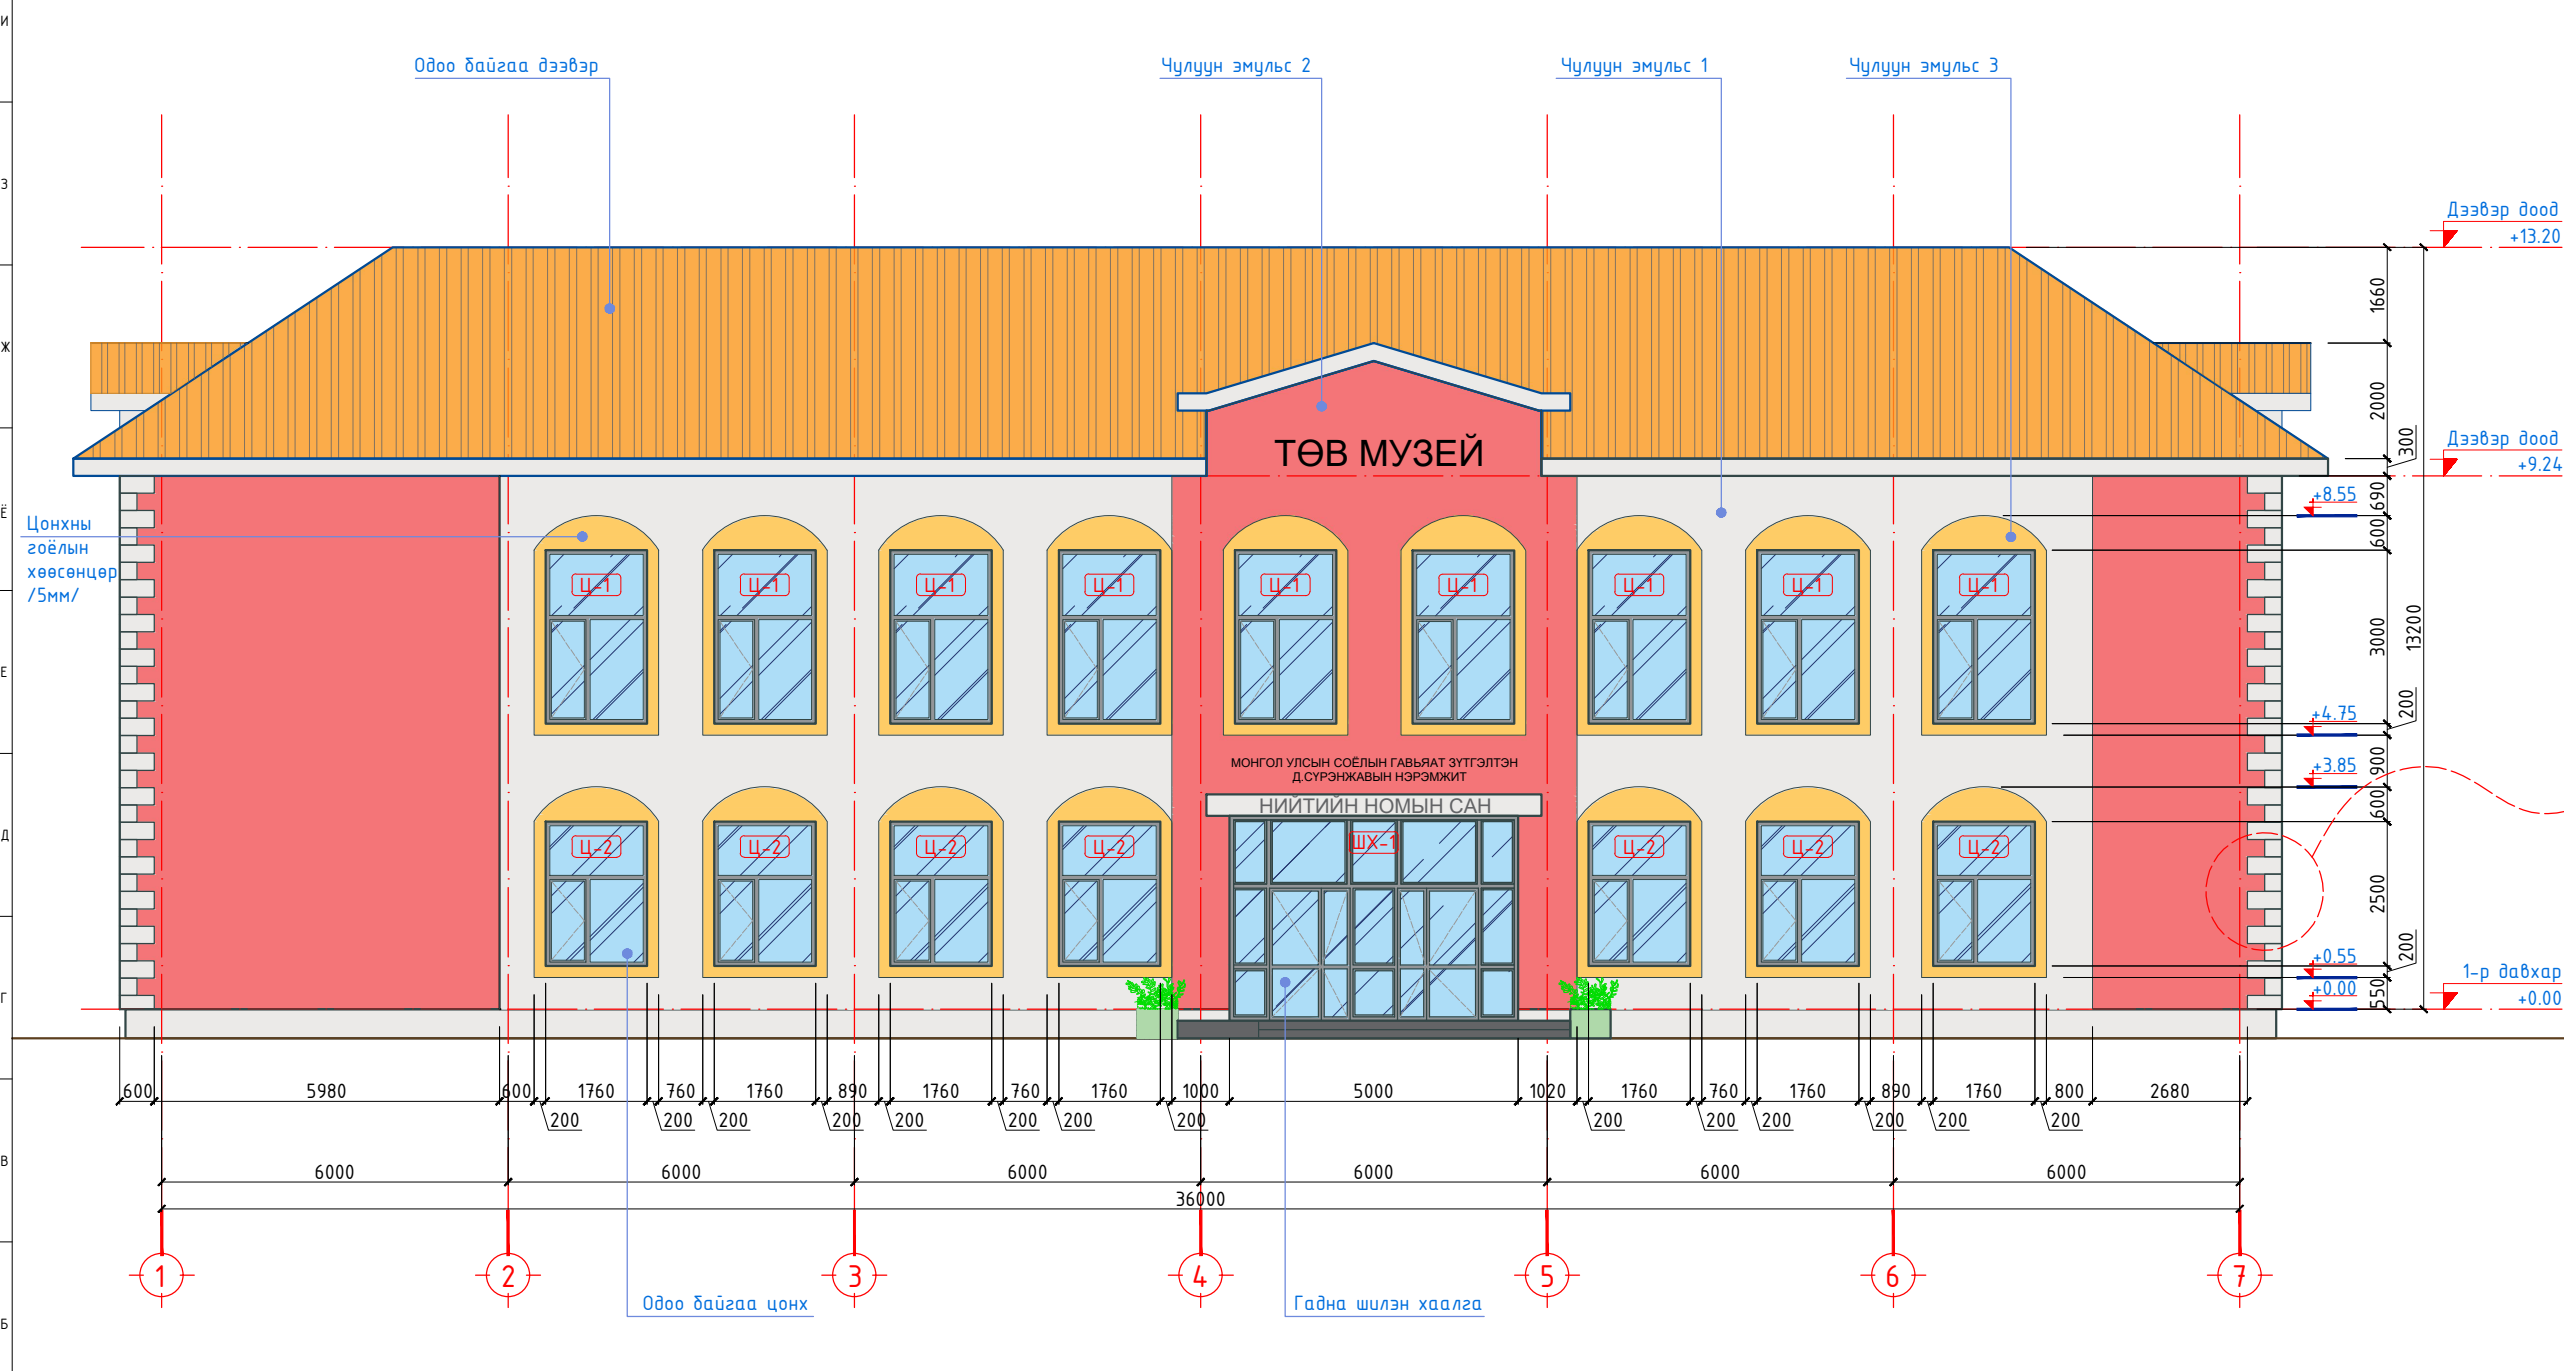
И
З
Ж
Ё
Е
Д
Г
В
Б

Одоо байгаа дээвэр
Чулуун эмульс 2
Чулуун эмульс 1
Чулуун эмульс 3

Дээвэр доод
+13.20
Дээвэр доод
+9.24
+8.55
+4.75
+3.85
+0.55
+0.00
1-р давхар
+0.00

1660
2000
300
690
600
3000
13200
200
900
600
2500
200
550

ТӨВ МУЗЕЙ

Цонхны гоёлын хөөсөнцөр /5мм/

Ц-1
Ц-1
Ц-1
Ц-1
Ц-1
Ц-1
Ц-1
Ц-1
Ц-1

МОНГОЛ УЛСЫН СОЁЛЫН ГАВЬЯАТ ЗҮТГЭЛТЭН Д.СҮРЭНЖАВЫН НЭРЭМЖИТ
НИЙТИЙН НОМЫН САН

Ц-2
Ц-2
Ц-2
Ц-2
ШХ-1
Ц-2
Ц-2
Ц-2

600
5980
600
1760
760
1760
890
1760
760
1760
1000
5000
1020
1760
760
1760
890
1760
800
2680
200
200
200
200
200
200
200
200
200
200
200
200
200

6000
6000
6000
6000
6000
6000
36000

1
2
3
4
5
6
7

Одоо байгаа цонх
Гадна шилэн хаалга